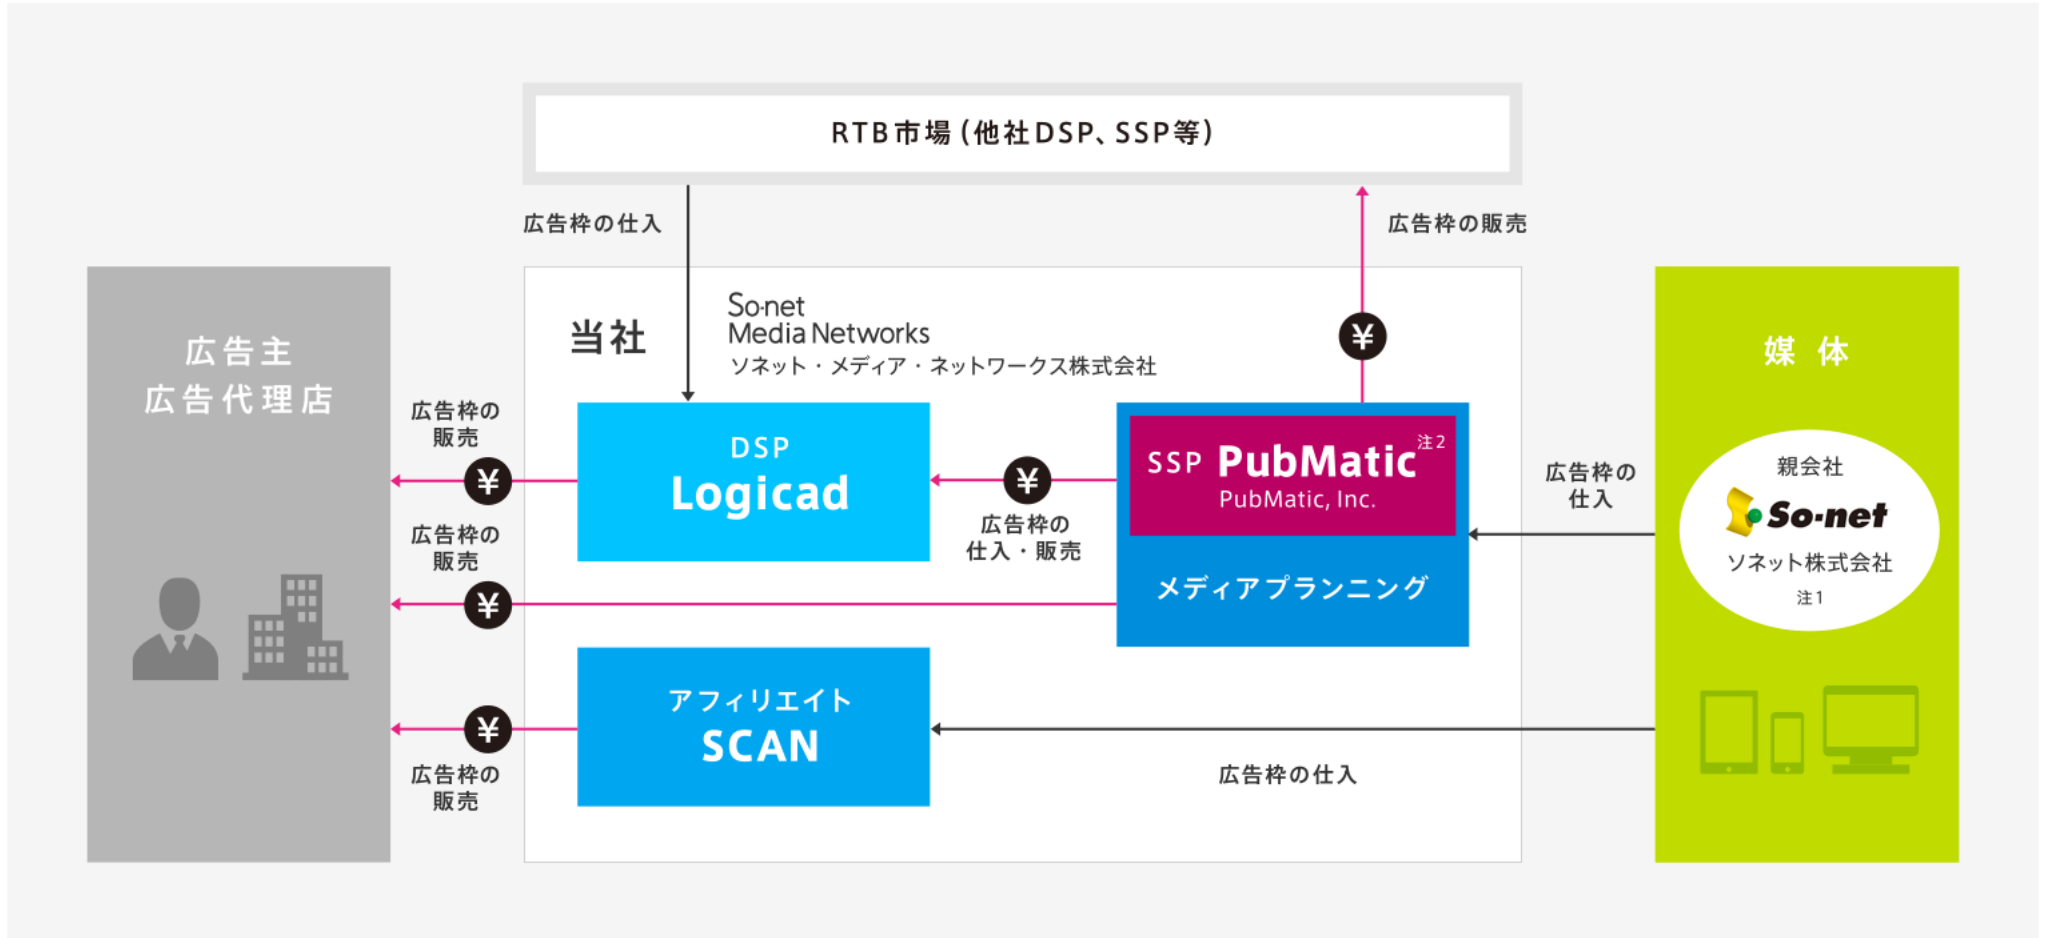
RTB市場（他社DSP、SSP等）

広告枠の仕入

広告枠の販売

広告主
広告代理店

当社

So-net
Media Networks
ソネット・メディア・ネットワークス株式会社

¥

媒体

広告枠の販売

¥

DSP
Logicad

¥

SSP PubMatic 注2
PubMatic, Inc.

メディアプランニング

広告枠の仕入・販売

広告枠の仕入

親会社
So-net
ソネット株式会社
注1

広告枠の販売

¥

アフィリエイト
SCAN

¥

広告枠の販売

広告枠の仕入